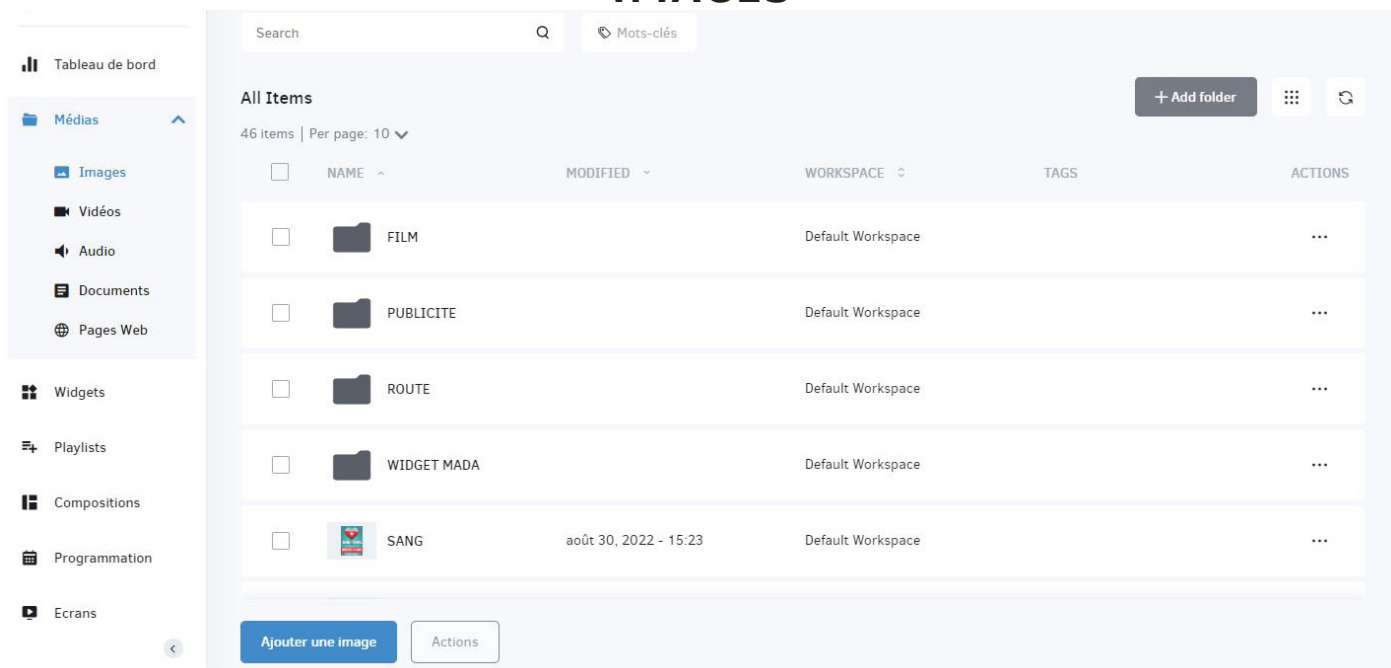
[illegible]

Tableau de bord

Médias

Images

Vidéos

Audio

Documents

Pages Web

Widgets

Playlists

Compositions

Programmation

Ecrans

Search

Mots-clés

All Items

46 items | Per page: 10

+ Add folder

| NAME | MODIFIED | WORKSPACE | TAGS | ACTIONS |
|---|---|---|---|---|
| FILM | | Default Workspace | | ... |
| PUBLICITE | | Default Workspace | | ... |
| ROUTE | | Default Workspace | | ... |
| WIDGET MADA | | Default Workspace | | ... |
| SANG | août 30, 2022 - 15:23 | Default Workspace | | ... |

Ajouter une image

Actions